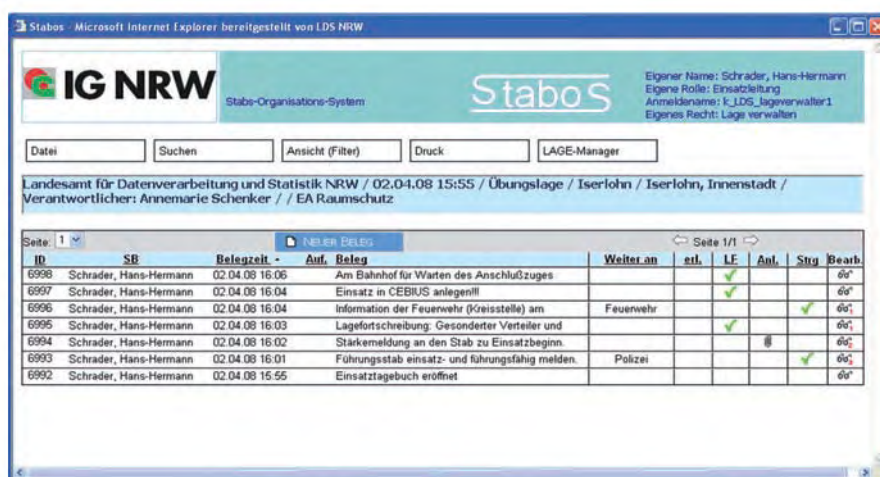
Stabos - Microsoft Internet Explorer bereitgestellt von LDS NRW

IG NRW

Stabs-Organisations-System

Stabos

Eigener Name: Schrader, Hans-Hermann
Eigene Rolle: Einsatzleitung
Anmeldename: k_LDS_lageverwalter1
Eigenes Recht: Lage verwalten

Datei | Suchen | Ansicht (Filter) | Druck | LAGE-Manager

Landesamt für Datenverarbeitung und Statistik NRW / 02.04.08 15:55 / Übungslage / Iserlohn / Iserlohn, Innenstadt / Verantwortlicher: Annemarie Schenker / / EA Raumschutz

Seite: 1

NEUER BELEG

Seite 1/1

| ID | SB | Belegzeit | Auf. | Beleg | Weiter an | erl. | LF | Anl. | Strg | Bearb. |
|---|---|---|---|---|---|---|---|---|---|---|
| 6998 | Schrader, Hans-Hermann | 02.04.08 16:06 | | Am Bahnhof für Warten des Anschlußzuges | | | ✓ | | | |
| 6997 | Schrader, Hans-Hermann | 02.04.08 16:04 | | Einsatz in CEBIUS anlegen!!! | | | ✓ | | | |
| 6996 | Schrader, Hans-Hermann | 02.04.08 16:04 | | Information der Feuerwehr (Kreisstelle) am | Feuerwehr | | | | ✓ | |
| 6995 | Schrader, Hans-Hermann | 02.04.08 16:03 | | Lagefortschreibung: Gesonderter Verteiler und | | | ✓ | | | |
| 6994 | Schrader, Hans-Hermann | 02.04.08 16:02 | | Stärkemeldung an den Stab zu Einsatzbeginn. | | | | | | |
| 6993 | Schrader, Hans-Hermann | 02.04.08 16:01 | | Führungsstab einsatz- und führungsfähig melden. | Polizei | | | | ✓ | |
| 6992 | Schrader, Hans-Hermann | 02.04.08 15:55 | | Einsatztagebuch eröffnet | | | | | | |